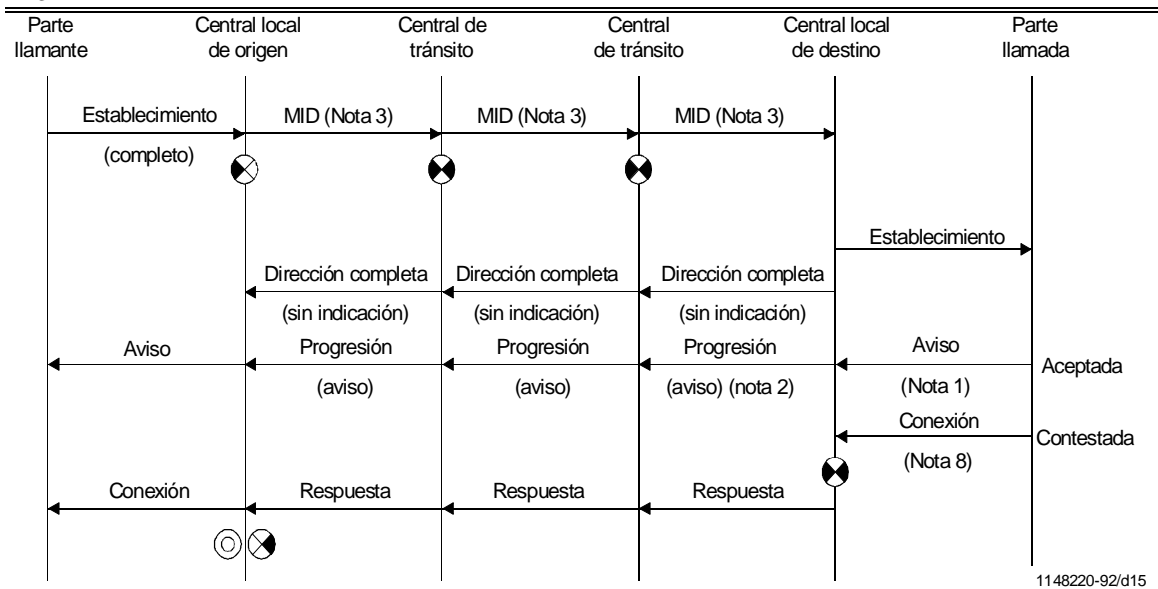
Parte llamante
Central local de origen
Central de tránsito
Central de tránsito
Central local de destino
Parte llamada

Establecimiento
(completo)
MID (Nota 3)
MID (Nota 3)
MID (Nota 3)

Establecimiento

Dirección completa
(sin indicación)
Dirección completa
(sin indicación)
Dirección completa
(sin indicación)

Aviso
Progresión
(aviso)
Progresión
(aviso)
Progresión
(aviso) (nota 2)
Aviso
(Nota 1)
Aceptada

Conexión
(Nota 8)
Contestada

Conexión
Respuesta
Respuesta
Respuesta

1148220-92/d15